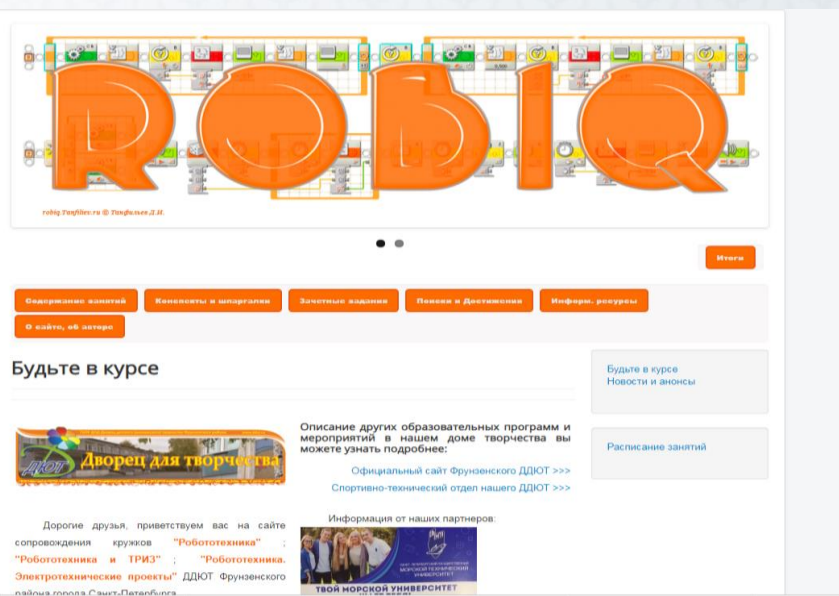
ROBIQ

robiq.Tanfiliev.ru © Танфильев Д.И.

Итоги

Содержание занятий
Конспекты и шпаргалки
Зачетные задания
Поиски и Достижения
Информ. ресурсы
О сайте, об авторе

Будьте в курсе

Будьте в курсе
Новости и анонсы

Расписание занятий

ДДЮТ Дворец для творчества

Описание других образовательных программ и мероприятий в нашем доме творчества вы можете узнать подробнее:

Официальный сайт Фрунзенского ДДЮТ >>>

Спортивно-технический отдел нашего ДДЮТ >>>

Информация от наших партнеров:

ТВОЙ МОРСКОЙ УНИВЕРСИТЕТ

Дорогие друзья, приветствуем вас на сайте сопровождения кружков "Робототехника"; "Робототехника и ТРИЗ"; "Робототехника. Электротехнические проекты" ДДЮТ Фрунзенского района города Санкт-Петербурга